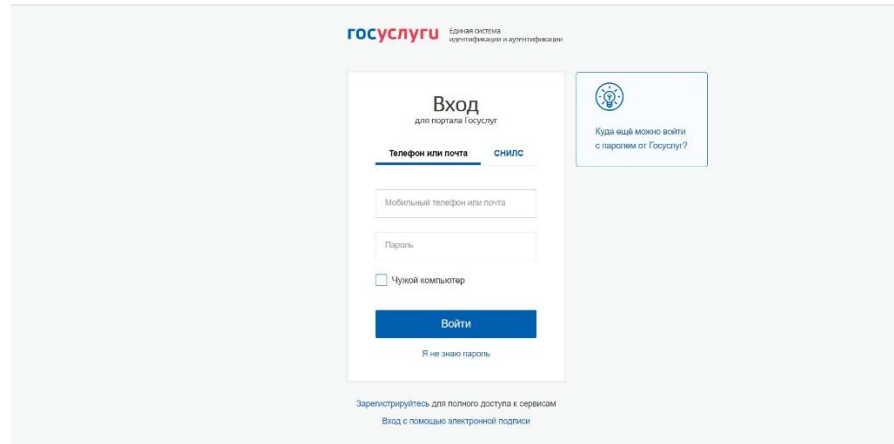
госуслуги Единая система идентификации и аутентификации

Вход
для портала Госуслуг

Телефон или почта СНИЛС

Мобильный телефон или почта

Пароль

Чужой компьютер

Войти

Я не знаю пароль

Куда ещё можно войти с паролем от Госуслуг?

Зарегистрируйтесь для полного доступа к сервисам

Вход с помощью электронной подписи